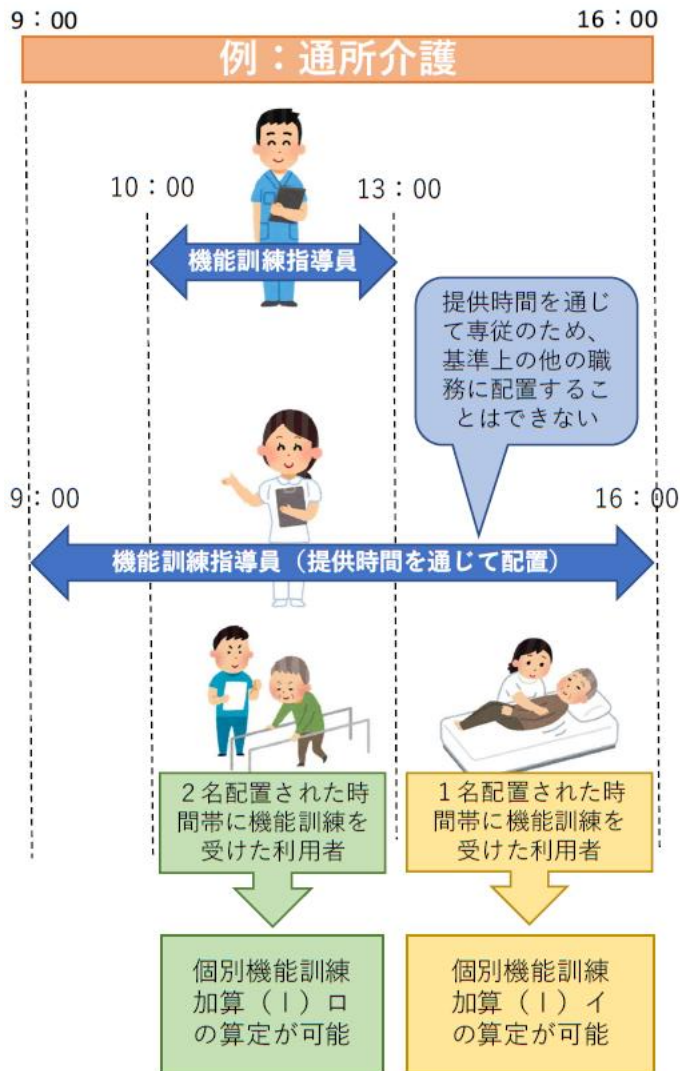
9：00

16：00

例：通所介護

10：00

13：00

機能訓練指導員

提供時間を通じて専従のため、基準上の他の職務に配置することはできない

9：00

16：00

機能訓練指導員（提供時間を通じて配置）

２名配置された時間帯に機能訓練を受けた利用者

１名配置された時間帯に機能訓練を受けた利用者

個別機能訓練加算（Ｉ）ロの算定が可能

個別機能訓練加算（Ｉ）イの算定が可能